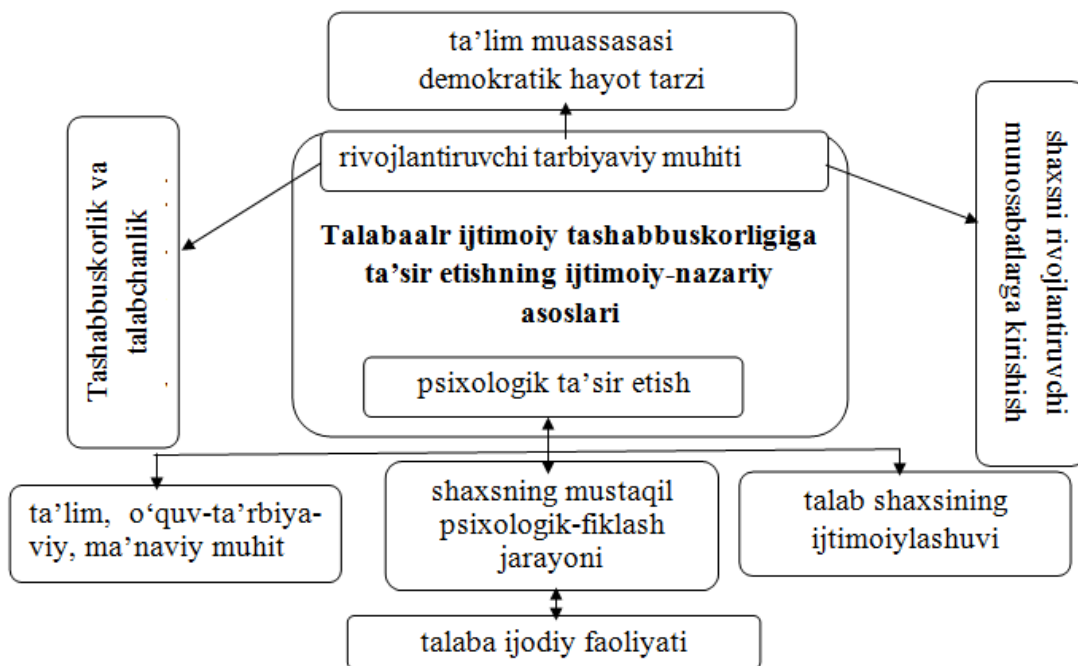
ta'lim muassasasi demokratik hayot tarzi

Tashabbuskorlik va talabchanlik

rivojlantiruvchi tarbiyaviy muhiti

**Talabaalr ijtimoiy tashabbuskorligiga ta's​ir etishning ijtimoiy-nazariy asoslari**

psixologik ta'sir etish

shaxsni rivojlantiruvchi munosabatlarga kirishish

ta'lim, o'quv-ta'rbiyaviy, ma'naviy muhit

shaxsning mustaqil psixologik-fiklash jarayoni

talab shaxsining ijtimoiylashuvi

talaba ijodiy faoliyati